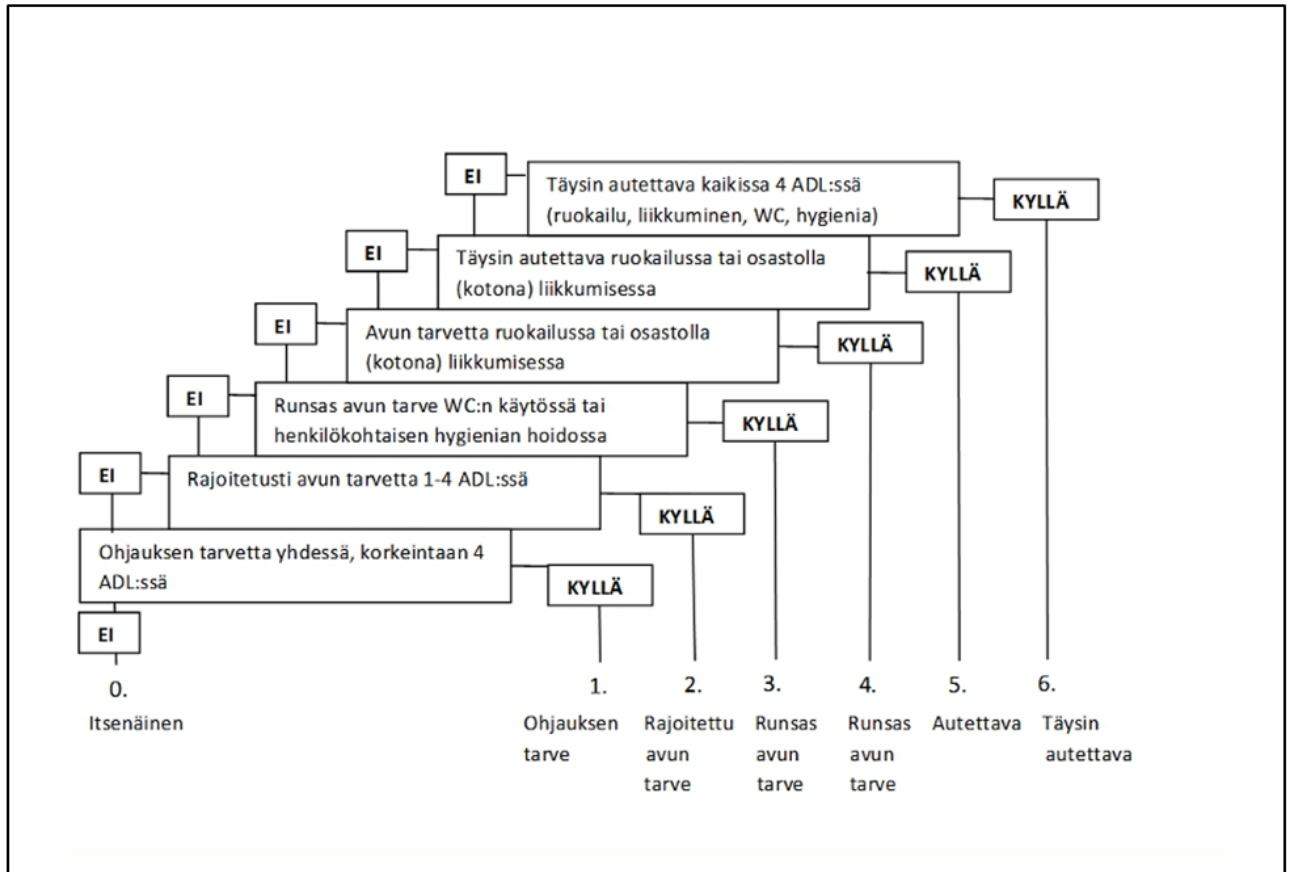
EI

Täysin autettava kaikissa 4 ADL:ssä (ruokailu, liikkuminen, WC, hygienia)

KYLLÄ

EI

Täysin autettava ruokailussa tai osastolla (kotona) liikkumisessa

KYLLÄ

EI

Avun tarvetta ruokailussa tai osastolla (kotona) liikkumisessa

KYLLÄ

EI

Runsas avun tarve WC:n käytössä tai henkilökohtaisen hygienian hoidossa

KYLLÄ

EI

Rajoitetusti avun tarvetta 1-4 ADL:ssä

KYLLÄ

Ohjauksen tarvetta yhdessä, korkeintaan 4 ADL:ssä

KYLLÄ

EI

0.
Itsenäinen

1.
Ohjauksen tarve

2.
Rajoitettu avun tarve

3.
Runsas avun tarve

4.
Runsas avun tarve

5.
Autettava

6.
Täysin autettava